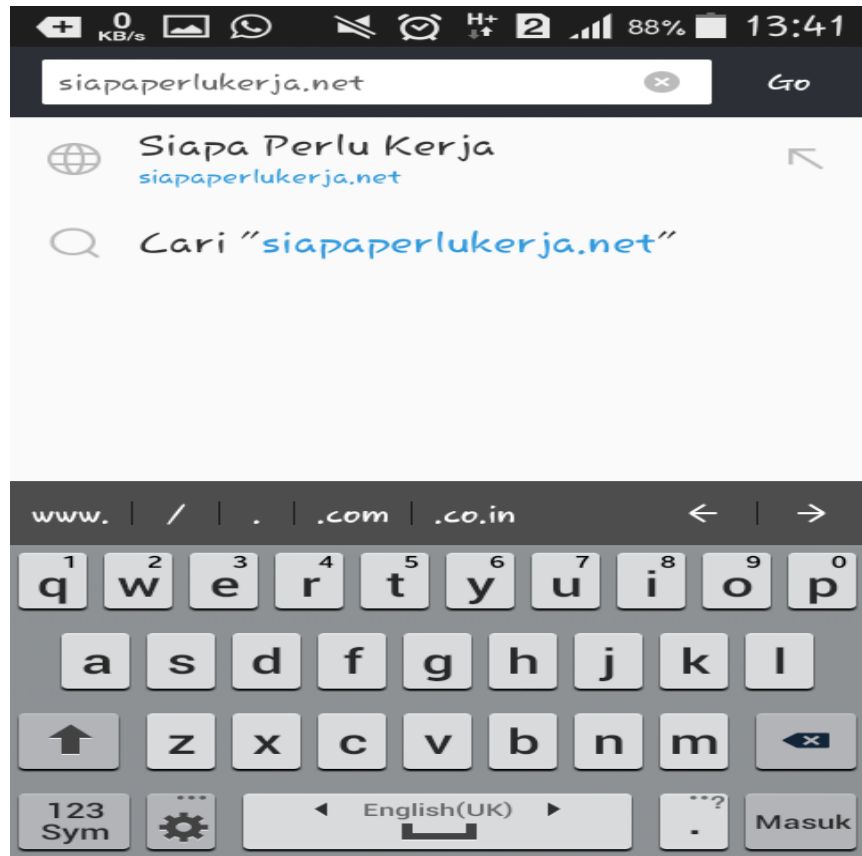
0 KB/s H+ 2 88% 13:41

siapaperlukerja.net

Go

Siapa Perlu Kerja
siapaperlukerja.net

Cari "siapaperlukerja.net"

www. | / | . | .com | .co.in

1 q 2 w 3 e 4 r 5 t 6 y 7 u 8 i 9 o 0 p

a s d f g h j k l

z x c v b n m

123 Sym

English(UK)

.

Masuk